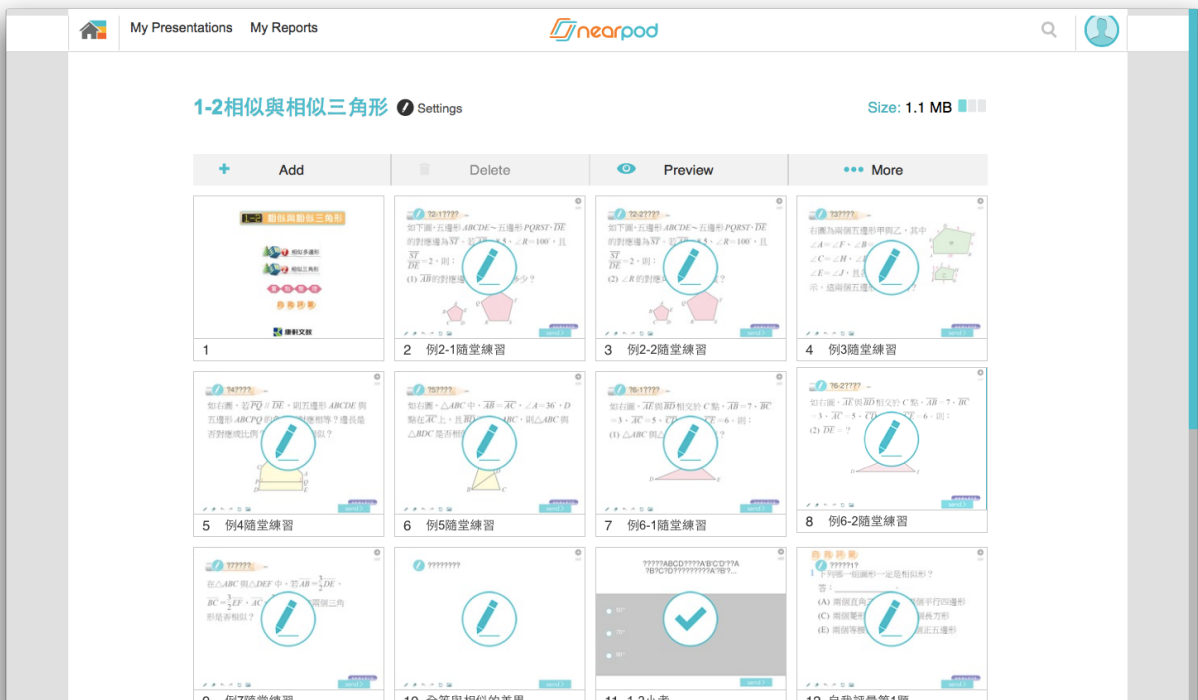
My Presentations My Reports

nearpod

1-2相似與相似三角形 Settings

Size: 1.1 MB

Add | Delete | Preview | More

1-2 相似與相似三角形

1 相似多邊形

2 相似三角形

康軒文教

1

?2-1????

如下圖，五邊形 $ABCDE$～五邊形 $PQRST$，$\overline{DE}$ 的對應邊為 $\overline{ST}$，若 $\overline{AB}=4.5$，$\angle R=100°$，且 $\frac{\overline{ST}}{\overline{DE}}=2$，則：

(1) $\overline{AB}$ 的對應邊 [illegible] 少？

2 例2-1隨堂練習

?2-2????

如下圖，五邊形 $ABCDE$～五邊形 $PQRST$，$\overline{DE}$ 的對應邊為 $\overline{ST}$，若 $\overline{AB}=4.5$，$\angle R=100°$，且 $\frac{\overline{ST}}{\overline{DE}}=2$，則：

(2) $\angle R$ 的對應 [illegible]

3 例2-2隨堂練習

?3????

右圖為兩個五邊形甲與乙，其中 $\angle A=\angle F$，$\angle B$ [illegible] $\angle C=\angle H$，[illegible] $\angle E=\angle J$，其 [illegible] 示，這兩個五邊形 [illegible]

4 例3隨堂練習

?4????

如右圖，若 $\overline{PQ}\parallel\overline{DE}$，則五邊形 $ABCDE$ 與五邊形 $ABCPQ$ 的 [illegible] 相等？邊長是否對應成比例 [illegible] 似？

5 例4隨堂練習

?5????

如右圖，$\triangle ABC$ 中，$\overline{AB}=\overline{AC}$，$\angle A=36°$，$D$ 點在 $\overline{AC}$ 上，且 $\overline{BD}$ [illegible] $\overline{ABC}$，則 $\triangle ABC$ 與 $\triangle BDC$ 是否相 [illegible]

6 例5隨堂練習

?6-1????

如右圖，$\overline{AE}$ 與 $\overline{BD}$ 相交於 $C$ 點，$\overline{AB}=7$，$\overline{BC}=3$，$\overline{AC}=5$，$\overline{CD}$ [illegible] $=6$，則：

(1) $\triangle ABC$ 與 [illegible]

7 例6-1隨堂練習

?6-2????

如右圖，$\overline{AE}$ 與 $\overline{BD}$ 相交於 $C$ 點，$\overline{AB}=7$，$\overline{BC}=3$，$\overline{AC}=5$，$\overline{CD}$ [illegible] $=6$，則：

(2) $\overline{DE}=$？

8 例6-2隨堂練習

?7????

在 $\triangle ABC$ 與 $\triangle DEF$ 中，若 $\overline{AB}=\frac{3}{2}\overline{DE}$，$\overline{BC}=\frac{3}{2}\overline{EF}$，$\overline{AC}$ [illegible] 兩個三角形是否相似？

9 例7隨堂練習

????????

10 全等與相似的差異

?????ABCD????A'B'C'D'??A ?B?C?D?????????A'?B'?...

11 1-2小考

自我評量

?????1?

1 下列哪一個圖形一定是相似形？

答：

(A) 兩個直角 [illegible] 平行四邊形

(C) 兩個菱形 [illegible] 長方形

(E) 兩個等腰 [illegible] 正五邊形

12 自我評量第1題